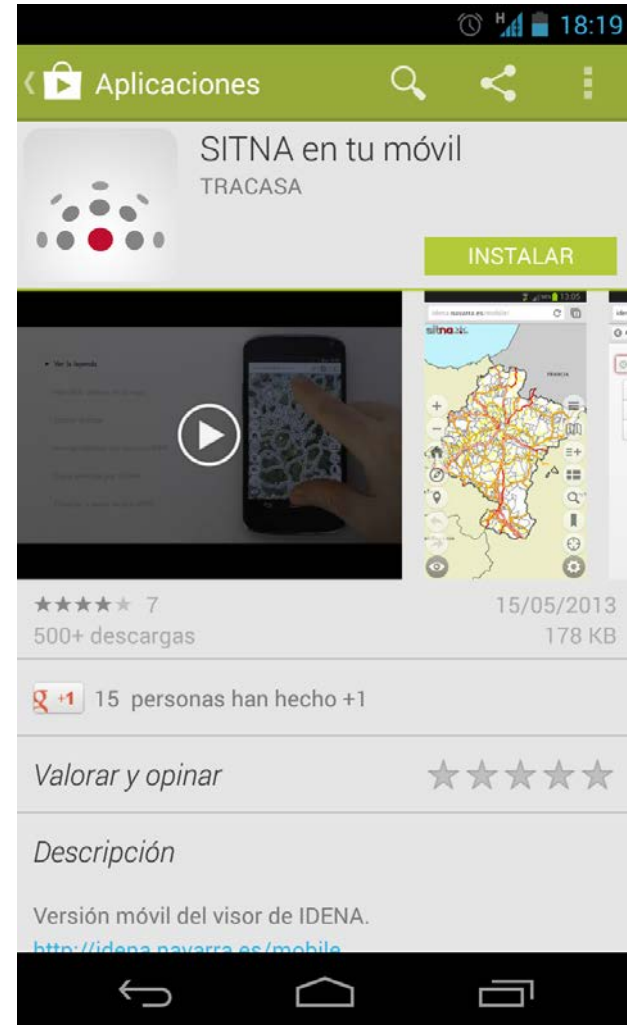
18:19

Aplicaciones

SITNA en tu móvil
TRACASA

INSTALAR

13:05
idena.navarra.es/mobile/
sitna
FRANCIA

★★★★★ 7
500+ descargas

15/05/2013
178 KB

+1 15 personas han hecho +1

Valorar y opinar

Descripción

Versión móvil del visor de IDENA.
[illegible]